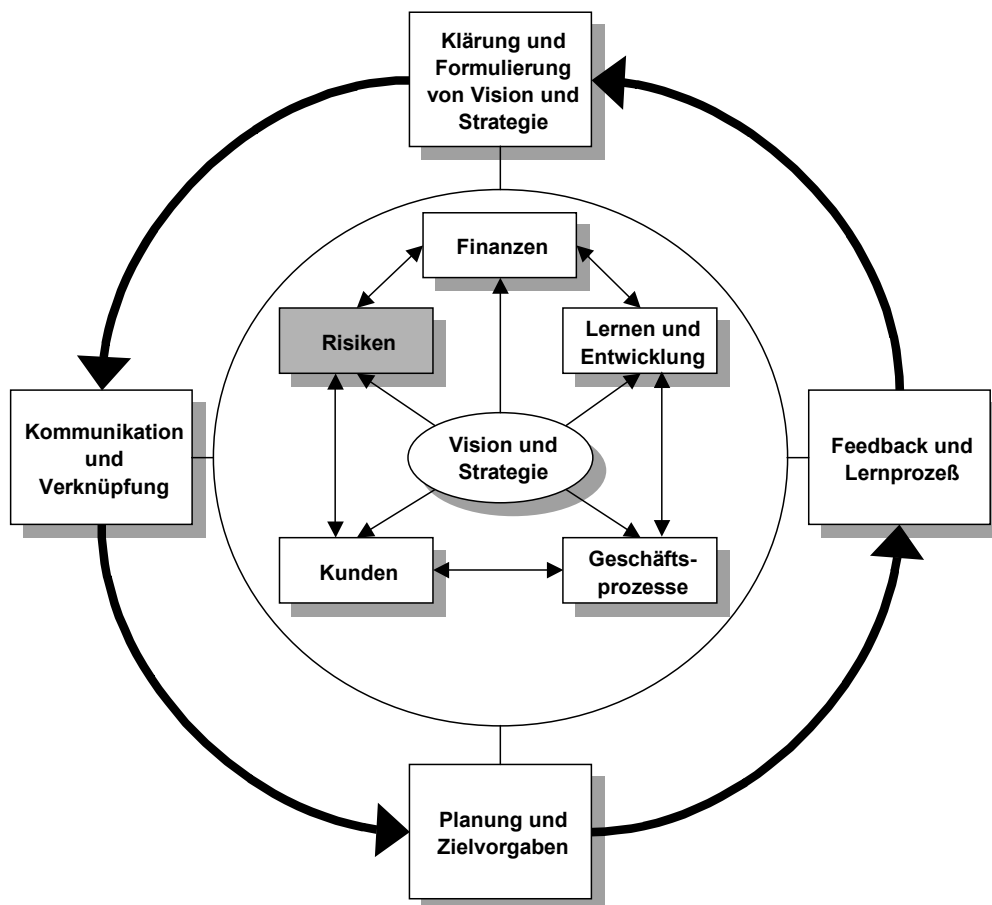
Klärung und Formulierung von Vision und Strategie

Finanzen

Risiken

Lernen und Entwicklung

Kommunikation und Verknüpfung

Vision und Strategie

Feedback und Lernprozeß

Kunden

Geschäftsprozesse

Planung und Zielvorgaben